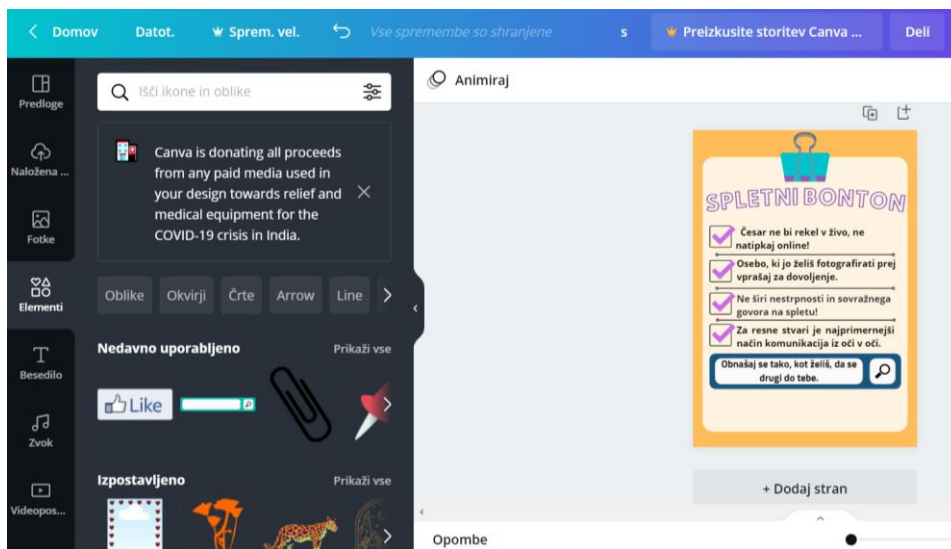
Domov Datot. Sprem. vel. Vse spremembe so shranjene s Preizkusite storitev Canva ... Deli

Predloge
Naložena ...
Fotke
Elementi
Besedilo
Zvok
Videopos...

Išči ikone in oblike

Canva is donating all proceeds from any paid media used in your design towards relief and medical equipment for the COVID-19 crisis in India.

Oblike Okvirji Črte Arrow Line

Nedavno uporabljeno Prikaži vse

Like

Izpostavljeno Prikaži vse

Animiraj

SPLETNI BONTON

Česar ne bi rekel v živo, ne natipkaj online!

Osebo, ki jo želiš fotografirati prej vprašaj za dovoljenje.

Ne širi nestrpnosti in sovražnega govora na spletu!

Za resne stvari je najprimernejši način komunikacija iz oči v oči.

Obnašaj se tako, kot želiš, da se drugi do tebe.

+ Dodaj stran

Opombe